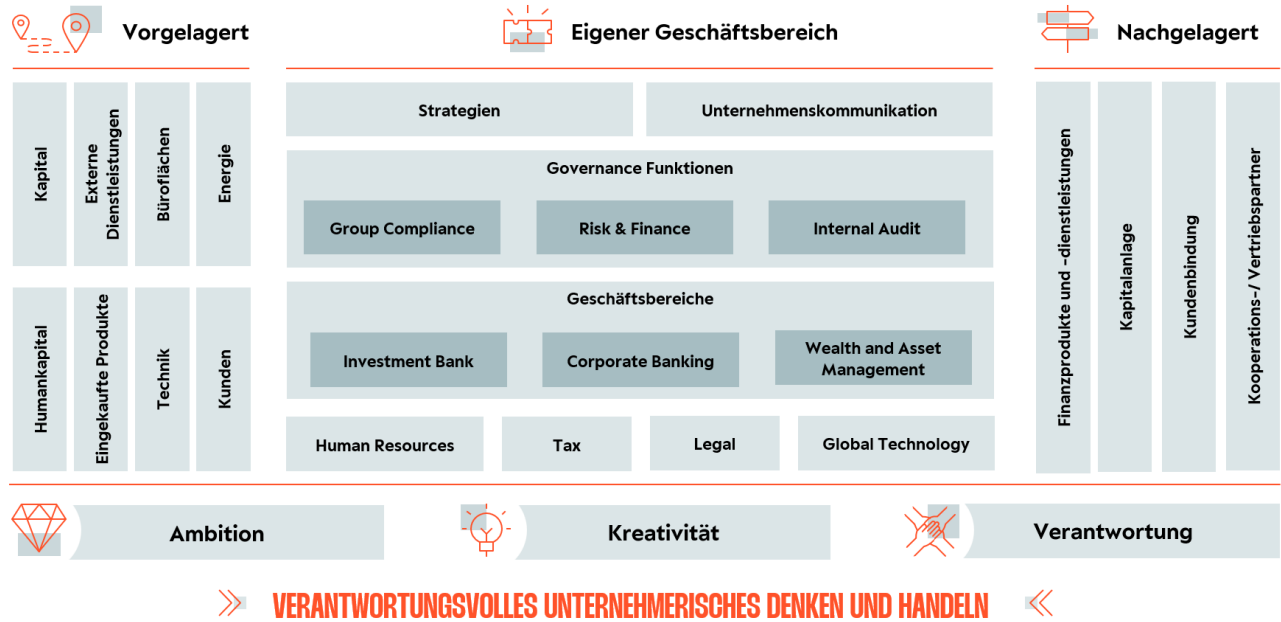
Vorgelagert

Eigener Geschäftsbereich

Nachgelagert

Kapital

Externe Dienstleistungen

Büroflächen

Energie

Humankapital

Eingekaufte Produkte

Technik

Kunden

Strategien

Unternehmenskommunikation

Governance Funktionen

Group Compliance

Risk & Finance

Internal Audit

Geschäftsbereiche

Investment Bank

Corporate Banking

Wealth and Asset Management

Human Resources

Tax

Legal

Global Technology

Finanzprodukte und -dienstleistungen

Kapitalanlage

Kundenbindung

Kooperations-/ Vertriebspartner

Ambition

Kreativität

Verantwortung

VERANTWORTUNGSVOLLES UNTERNEHMERISCHES DENKEN UND HANDELN